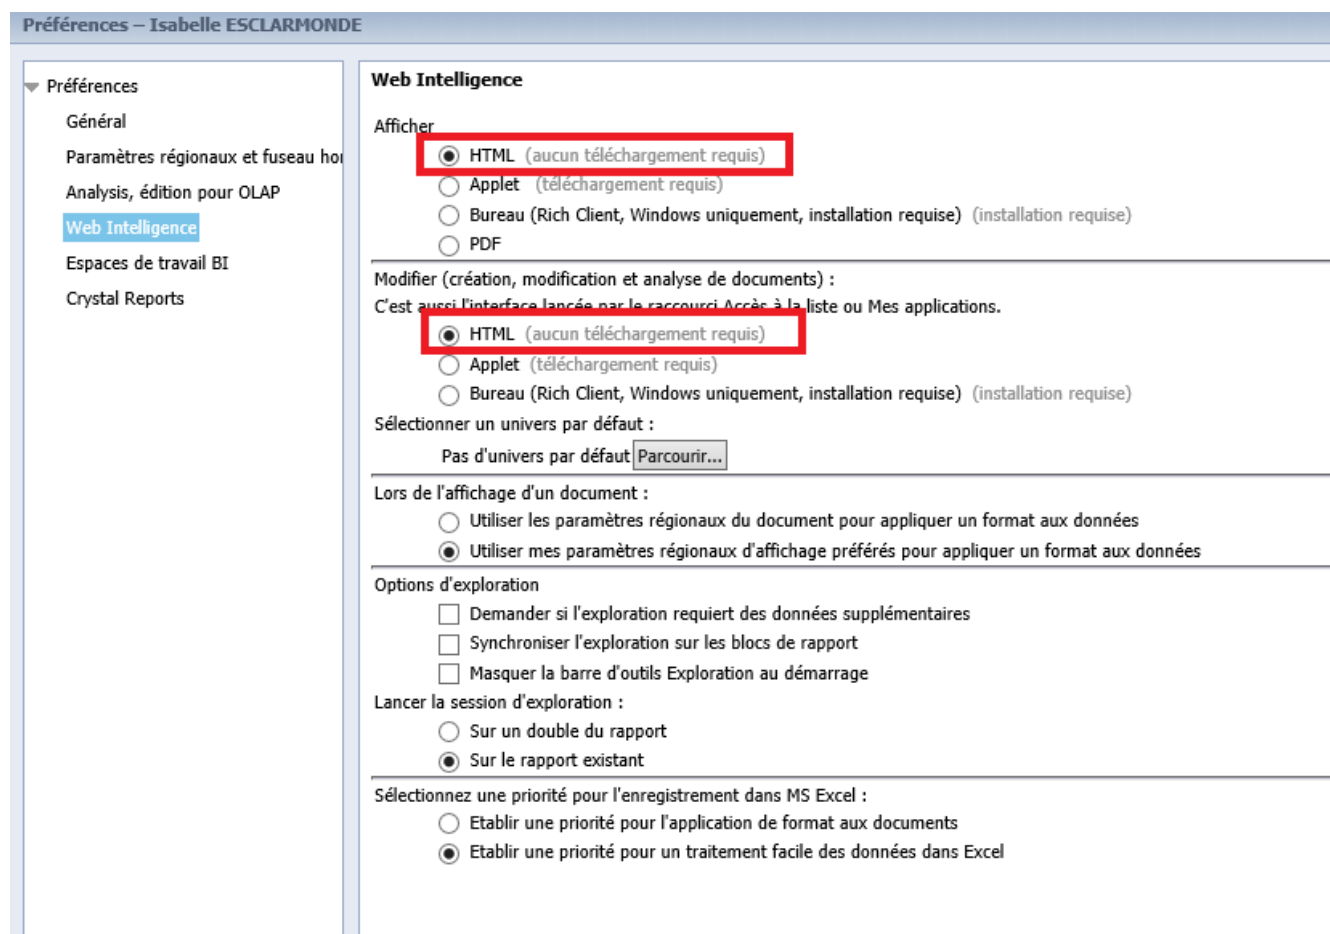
Préférences – Isabelle ESCLARMONDE

Préférences
Général
Paramètres régionaux et fuseau hor
Analysis, édition pour OLAP
Web Intelligence
Espaces de travail BI
Crystal Reports

Web Intelligence

Afficher
HTML (aucun téléchargement requis)
Applet (téléchargement requis)
Bureau (Rich Client, Windows uniquement, installation requise) (installation requise)
PDF

Modifier (création, modification et analyse de documents) :
C'est aussi l'interface lancée par le raccourci Accès à la liste ou Mes applications.
HTML (aucun téléchargement requis)
Applet (téléchargement requis)
Bureau (Rich Client, Windows uniquement, installation requise) (installation requise)
Sélectionner un univers par défaut :
Pas d'univers par défaut Parcourir...

Lors de l'affichage d'un document :
Utiliser les paramètres régionaux du document pour appliquer un format aux données
Utiliser mes paramètres régionaux d'affichage préférés pour appliquer un format aux données

Options d'exploration
Demander si l'exploration requiert des données supplémentaires
Synchroniser l'exploration sur les blocs de rapport
Masquer la barre d'outils Exploration au démarrage
Lancer la session d'exploration :
Sur un double du rapport
Sur le rapport existant

Sélectionnez une priorité pour l'enregistrement dans MS Excel :
Etablir une priorité pour l'application de format aux documents
Etablir une priorité pour un traitement facile des données dans Excel